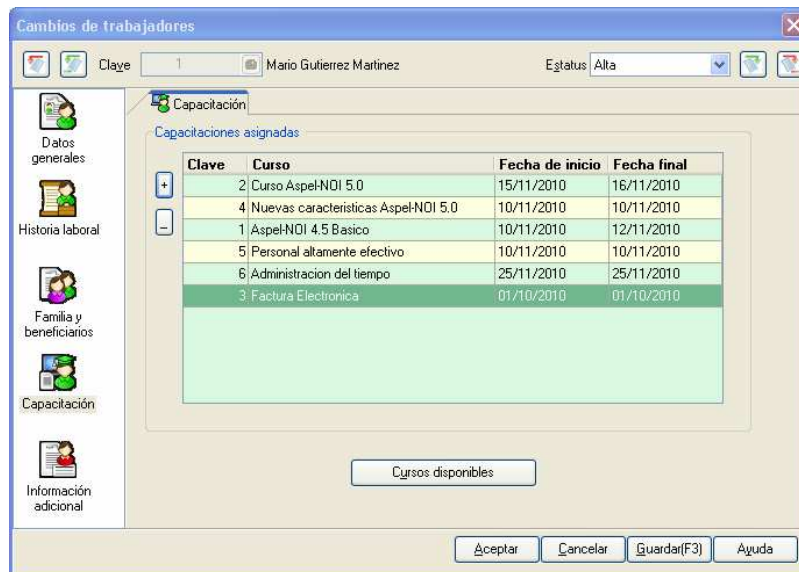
Cambios de trabajadores

Clave 1 Mario Gutierrez Martinez

Estatus Alta

Datos generales

Historia laboral

Familia y beneficiarios

Capacitación

Información adicional

Capacitación

Capacitaciones asignadas

+

–

| Clave | Curso | Fecha de inicio | Fecha final |
|---|---|---|---|
| 2 | Curso Aspel-NOI 5.0 | 15/11/2010 | 16/11/2010 |
| 4 | Nuevas caracteristicas Aspel-NOI 5.0 | 10/11/2010 | 10/11/2010 |
| 1 | Aspel-NOI 4.5 Basico | 10/11/2010 | 12/11/2010 |
| 5 | Personal altamente efectivo | 10/11/2010 | 10/11/2010 |
| 6 | Administracion del tiempo | 25/11/2010 | 25/11/2010 |
| 3 | Factura Electronica | 01/10/2010 | 01/10/2010 |

Cursos disponibles

Aceptar Cancelar Guardar(F3) Ayuda